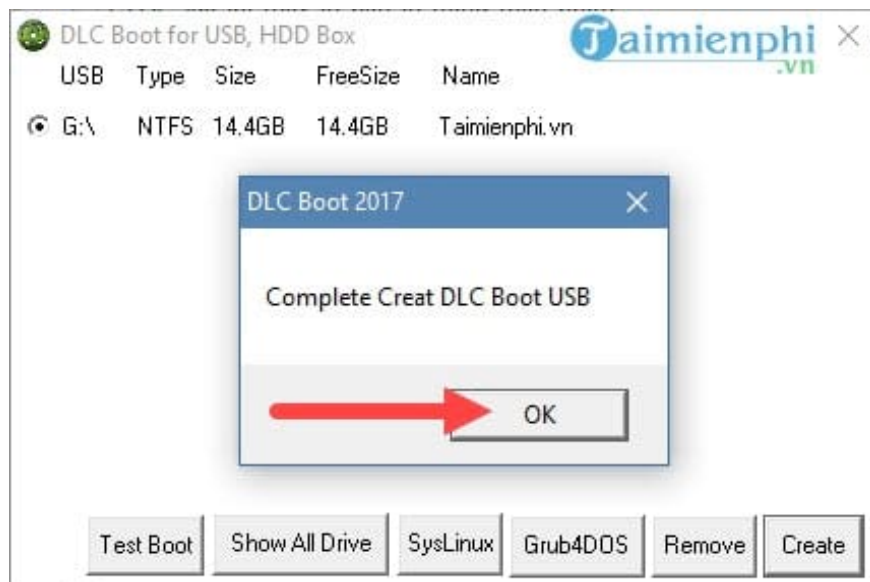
DLC Boot for USB, HDD Box

Taimienphi .vn

| USB | Type | Size | FreeSize | Name |
|---|---|---|---|---|
| G:\ | NTFS | 14.4GB | 14.4GB | Taimienphi.vn |

DLC Boot 2017

Complete Creat DLC Boot USB

OK

Test Boot Show All Drive SysLinux Grub4DOS Remove Create